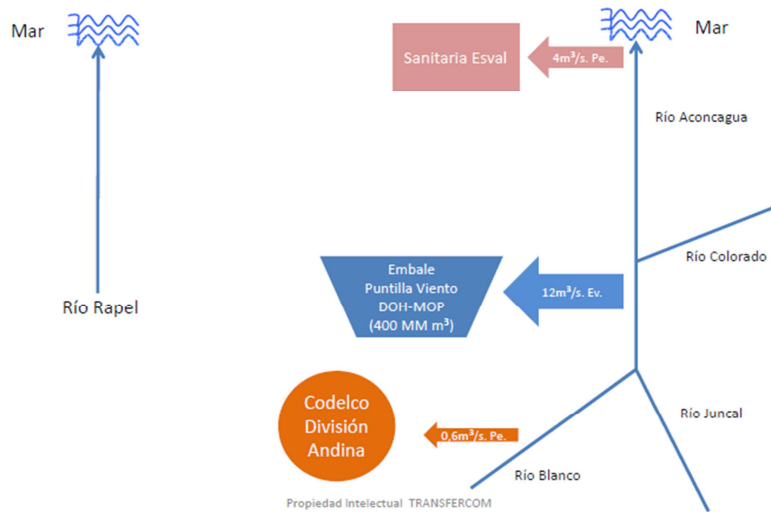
Mar

Río Rapel

Sanitaria Esval

$4m^3/s$. Pe.

Mar

Río Aconcagua

Río Colorado

Embale
Puntilla Viento
DOH-MOP
(400 MM $m^3$)

$12m^3/s$. Ev.

Codelco
División
Andina

$0,6m^3/s$. Pe.

Río Juncal

Río Blanco

Propiedad Intelectual TRANSFERCOM